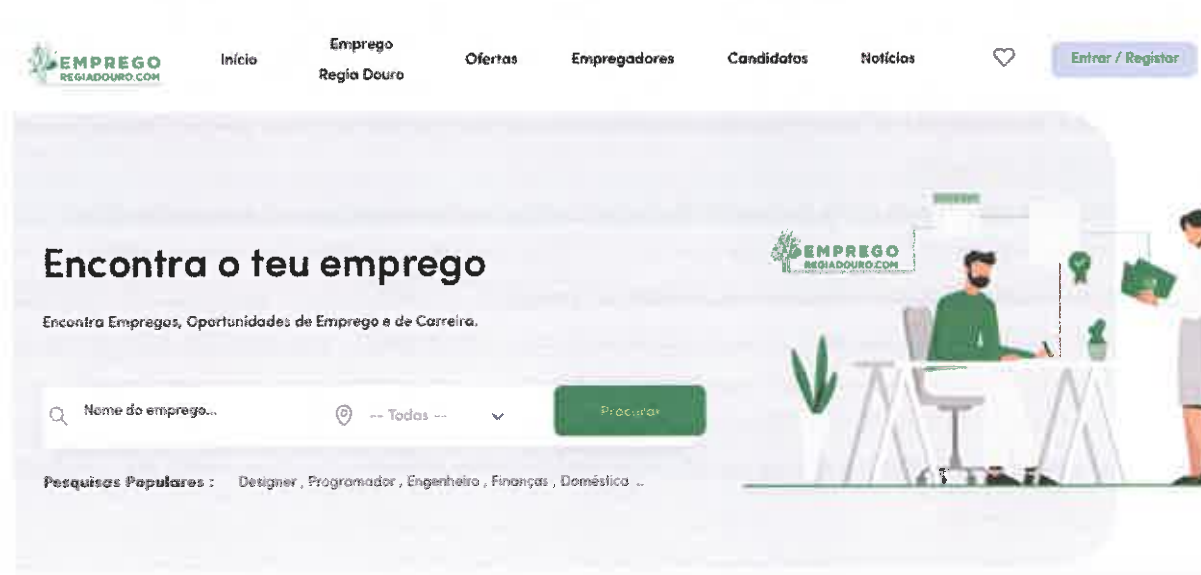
EMPREGO
REGIADOURO.COM

Início

Emprego Regia Douro

Ofertas

Empregadores

Candidatos

Notícias

Entrar / Registar

EMPREGO
REGIADOURO.COM

Encontra o teu emprego

Encontra Empregos, Oportunidades de Emprego e de Carreira.

Nome do emprego...

-- Todas --

Procurar

Pesquisas Populares : Designer , Programador , Engenheiro , Finanças , Doméstica ..